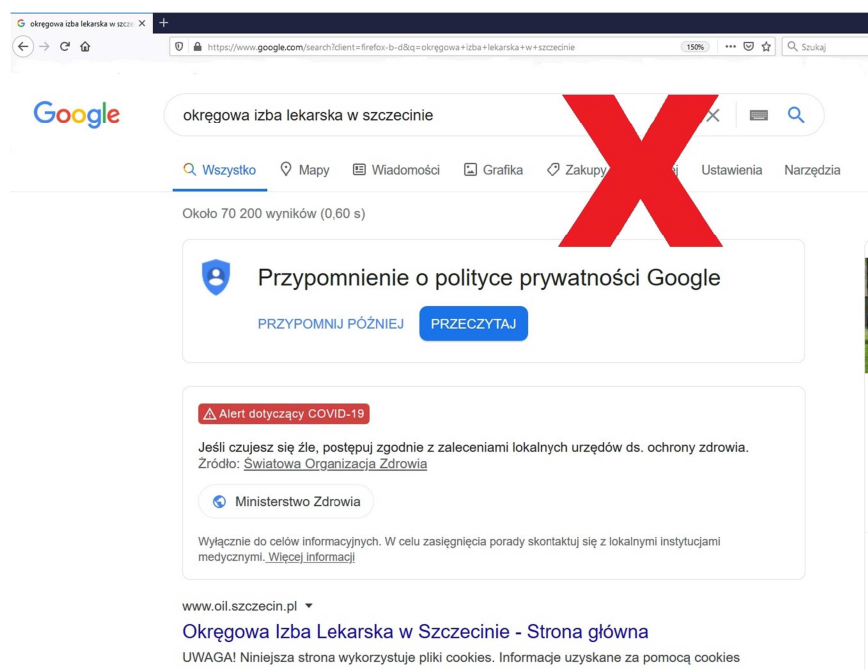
okręgowa izba lekarska w szcze ×

https://www.google.com/search?client=firefox-b-d&q=okregowa+izba+lekarska+w+szczecinie

150%

Szukaj

Google

okręgowa izba lekarska w szczecinie

Wszystko Mapy Wiadomości Grafika Zakupy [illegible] Ustawienia Narzędzia

Około 70 200 wyników (0,60 s)

Przypomnienie o polityce prywatności Google

PRZYPOMNIJ PÓŹNIEJ PRZECZYTAJ

Alert dotyczący COVID-19

Jeśli czujesz się źle, postępuj zgodnie z zaleceniami lokalnych urzędów ds. ochrony zdrowia.
Źródło: Światowa Organizacja Zdrowia

Ministerstwo Zdrowia

Wyłącznie do celów informacyjnych. W celu zasięgnięcia porady skontaktuj się z lokalnymi instytucjami medycznymi. Więcej informacji

www.oil.szczecin.pl

Okręgowa Izba Lekarska w Szczecinie - Strona główna

UWAGA! Niniejsza strona wykorzystuje pliki cookies. Informacje uzyskane za pomocą cookies